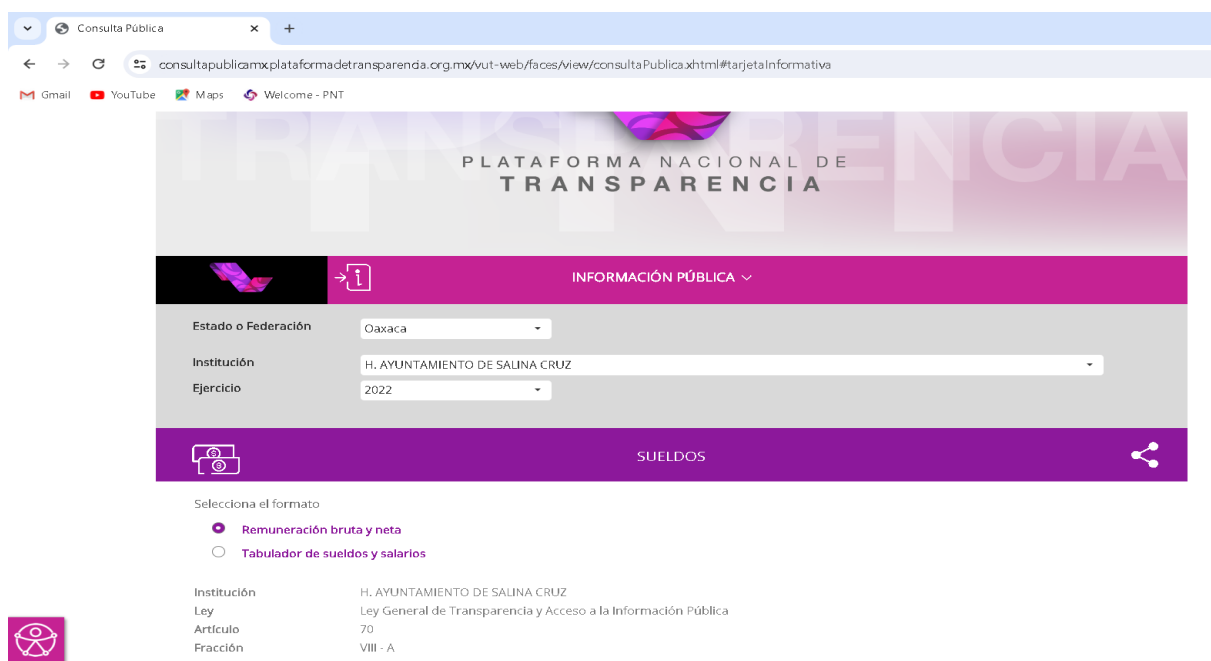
Consulta Pública ×
+
consultapublicamx.plataformadetransparencia.org.mx/vut-web/faces/view/consultaPublica.xhtml#tarjetaInformativa
Gmail YouTube Maps Welcome - PNT

TRANSPARENCIA
PLATAFORMA NACIONAL DE
TRANSPARENCIA

INFORMACIÓN PÚBLICA

Estado o Federación Oaxaca
Institución H. AYUNTAMIENTO DE SALINA CRUZ
Ejercicio 2022

SUELDOS

Selecciona el formato
Remuneración bruta y neta
Tabulador de sueldos y salarios

| | |
|---|---|
| Institución | H. AYUNTAMIENTO DE SALINA CRUZ |
| Ley | Ley General de Transparencia y Acceso a la Información Pública |
| Artículo | 70 |
| Fracción | VIII - A |